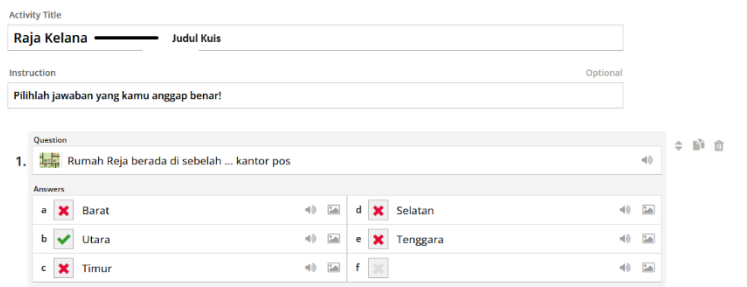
Activity Title

Raja Kelana

Judul Kuis

Instruction

Optional

Pilihlah jawaban yang kamu anggap benar!

Question

1. Rumah Reja berada di sebelah ... kantor pos

Answers

a Barat

d Selatan

b Utara

e Tenggara

c Timur

f